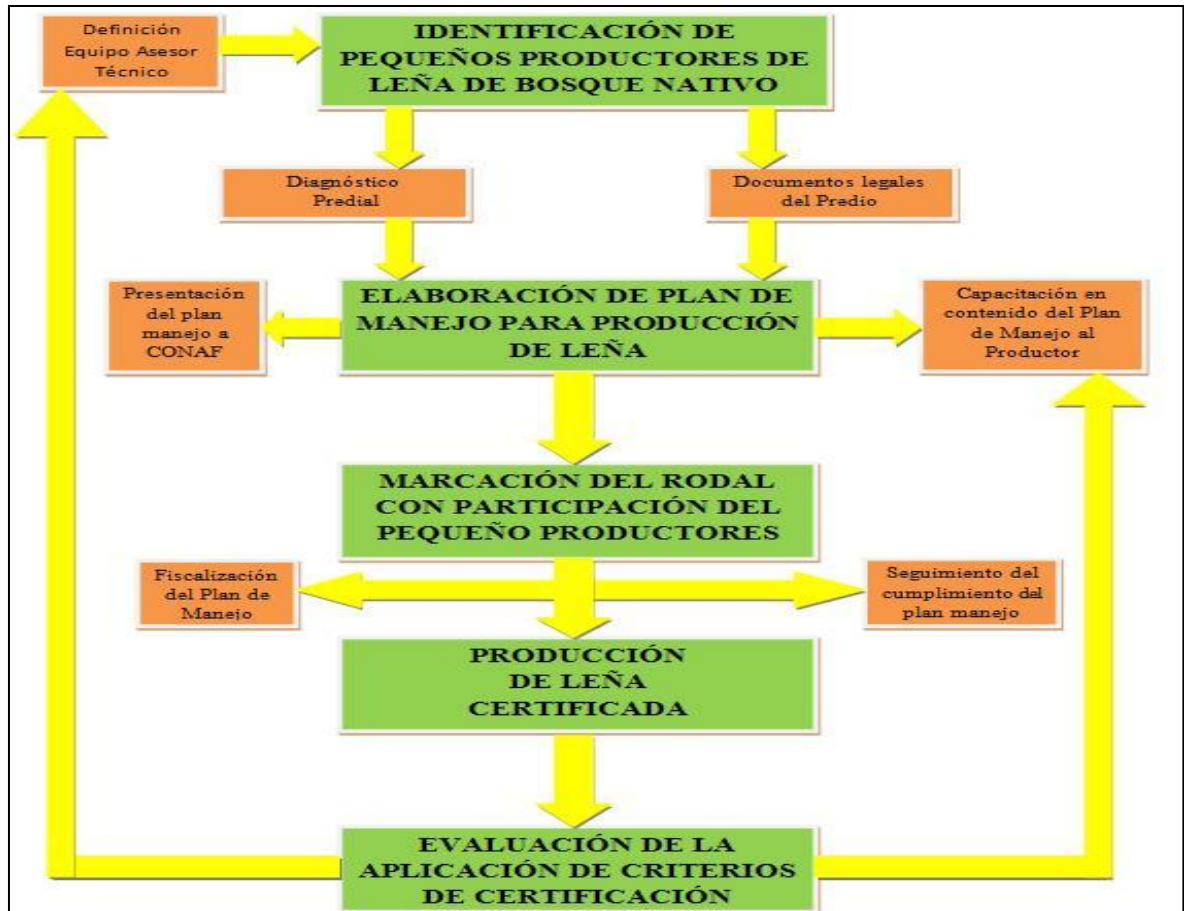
Definición Equipo Asesor Técnico

IDENTIFICACIÓN DE PEQUEÑOS PRODUCTORES DE LEÑA DE BOSQUE NATIVO

Diagnóstico Predial

Documentos legales del Predio

Presentación del plan manejo a CONAF

ELABORACIÓN DE PLAN DE MANEJO PARA PRODUCCIÓN DE LEÑA

Capacitación en contenido del Plan de Manejo al Productor

MARCACIÓN DEL RODAL CON PARTICIPACIÓN DEL PEQUEÑO PRODUCTORES

Fiscalización del Plan de Manejo

Seguimiento del cumplimiento del plan manejo

PRODUCCIÓN DE LEÑA CERTIFICADA

EVALUACIÓN DE LA APLICACIÓN DE CRITERIOS DE CERTIFICACIÓN